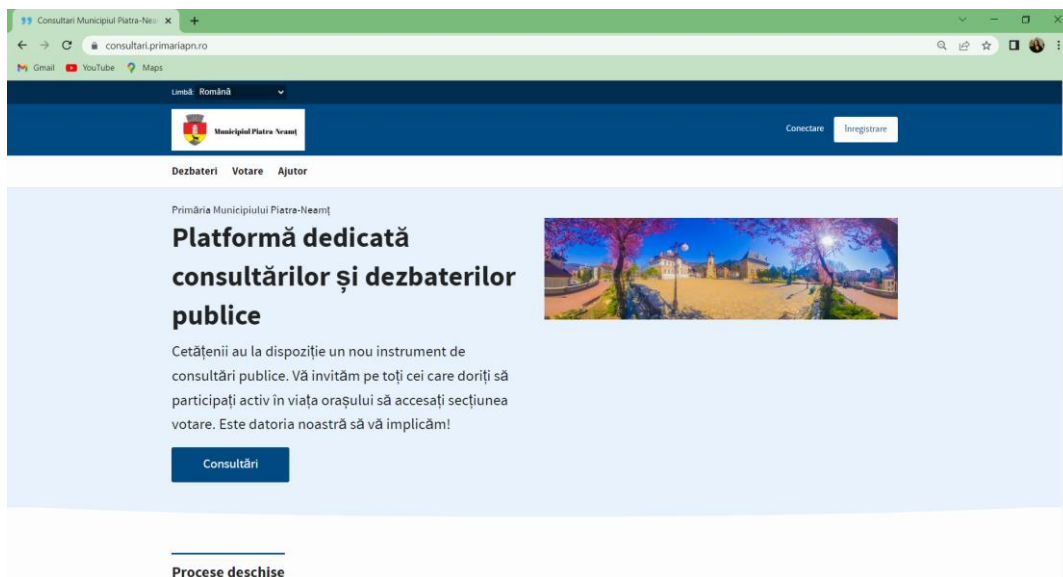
Consultari Municipiul Piatra-Ne

consultari.primariapn.ro

Gmail YouTube Maps

Limbă: Română

Municipiul Piatra-Neamț

Conectare Înregistrare

Dezbateri Votare Ajutor

Primăria Municipiului Piatra-Neamț

Platformă dedicată consultărilor și dezbaterilor publice

Cetățenii au la dispoziție un nou instrument de consultări publice. Vă invităm pe toți cei care doriți să participați activ în viața orașului să accesați secțiunea votare. Este datoria noastră să vă implicăm!

Consultări

Procese deschise